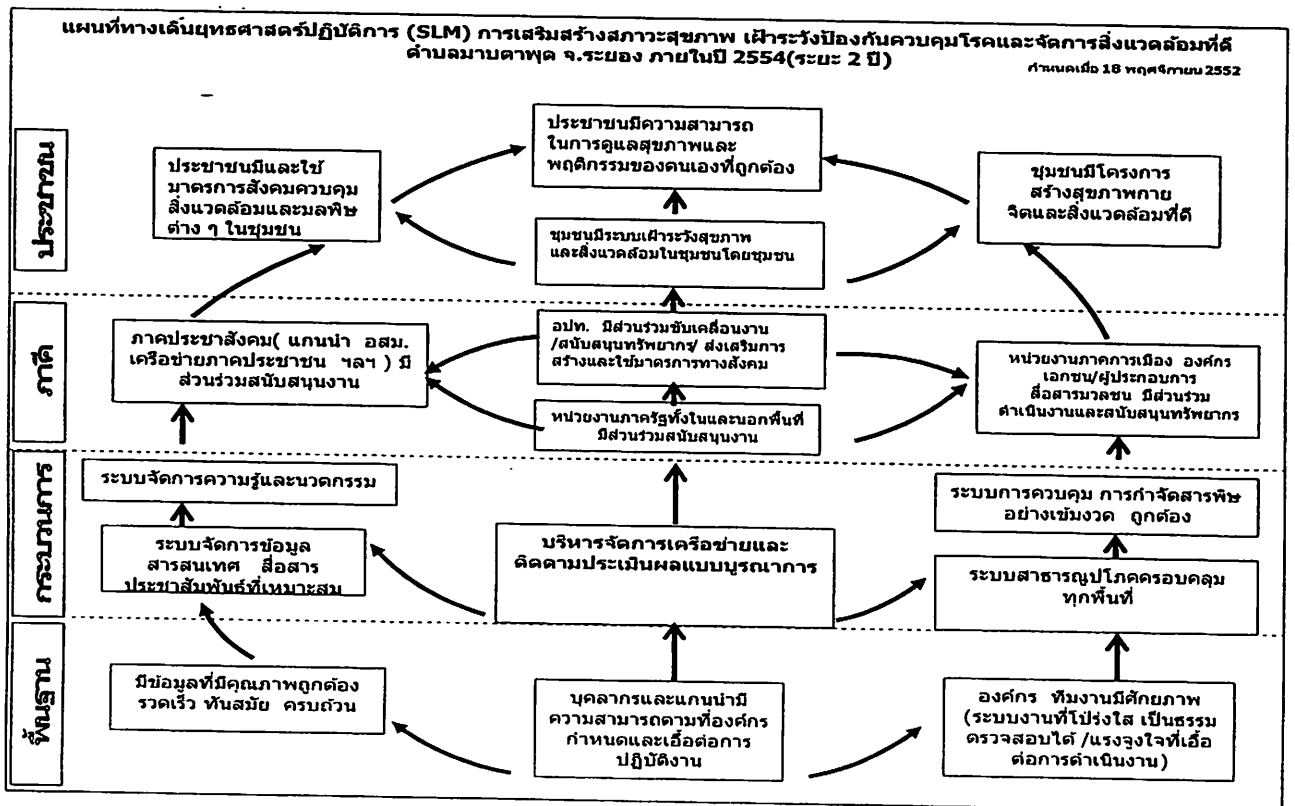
แผนที่ทางเดินยุทธศาสตร์ปฏิบัติการ (SLM) การเสริมสร้างสภาวะสุขภาพ เฝ้าระวังป้องกันควบคุมโรคและจัดการสิ่งแวดล้อมที่ดี ตำบลมาบตาพุด จ.ระยอง ภายในปี 2554(ระยะ 2 ปี)

กำหนดเมื่อ 18 พฤศจิกายน 2552

ประชาชน

ประชาชนมีความสามารถในการดูแลสุขภาพและพฤติกรรมของตนเองที่ถูกต้อง

ประชาชนมีและใช้มาตรการสังคมควบคุมสิ่งแวดล้อมและมลพิษต่าง ๆ ในชุมชน

ชุมชนมีโครงการสร้างสุขภาพกายจิตและสิ่งแวดล้อมที่ดี

ชุมชนมีระบบเฝ้าระวังสุขภาพและสิ่งแวดล้อมในชุมชนโดยชุมชน

ภาคี

ภาคประชาสังคม( แกนนำ อสม. เครือข่ายภาคประชาชน ฯลฯ ) มีส่วนร่วมสนับสนุนงาน

อปท. มีส่วนร่วมขับเคลื่อนงาน /สนับสนุนทรัพยากร/ ส่งเสริมการสร้างและใช้มาตรการทางสังคม

หน่วยงานภาครัฐทั้งในและนอกพื้นที่มีส่วนร่วมสนับสนุนงาน

หน่วยงานภาคการเมือง องค์กรเอกชน/ผู้ประกอบการ สื่อสารมวลชน มีส่วนร่วมดำเนินงานและสนับสนุนทรัพยากร

กระบวนการ

ระบบจัดการความรู้และนวตกรรม

ระบบจัดการข้อมูลสารสนเทศ สื่อสารประชาสัมพันธ์ที่เหมาะสม

บริหารจัดการเครือข่ายและติดตามประเมินผลแบบบูรณาการ

ระบบการควบคุม การกำจัดสารพิษอย่างเข้มงวด ถูกต้อง

ระบบสาธารณูปโภคครอบคลุมทุกพื้นที่

พื้นฐาน

มีข้อมูลที่มีคุณภาพถูกต้อง รวดเร็ว ทันสมัย ครบถ้วน

บุคลากรและแกนนำมีความสามารถตามที่องค์กรกำหนดและเอื้อต่อการปฏิบัติงาน

องค์กร ทีมงานมีศักยภาพ (ระบบงานที่โปร่งใส เป็นธรรม ตรวจสอบได้ /แรงจูงใจที่เอื้อต่อการดำเนินงาน)